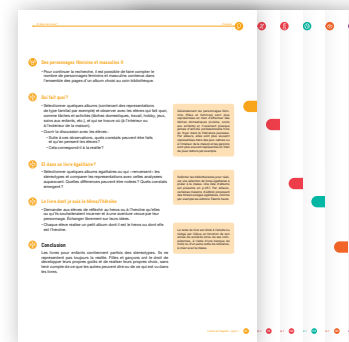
Des personnages féminins et masculins ?

• Pour continuer la recherche, il est possible de faire compter le nombre de personnages féminins et masculins au sein d'une l'ensemble des pages d'un album choisi ou son bibliothèque.

Du fait que?

• Sélectionner quelques albums (contenant des représentations de type familial par exemple) et observer avec les élèves qui fait quoi, comme tâches et activités (tâches domestiques, travail, hobby, jeux, soins aux enfants, etc.), et que se trouve où (à l'intérieur ou à l'extérieur de la maison).

• Ouvrir la discussion avec les élèves :
– Suite à ces observations, quels constats peuvent être faits et qu'en pensent les élèves ?
– Cela correspond-il à la réalité ?

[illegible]

Et dans un livre égalitaire?

• Sélectionner quelques albums égalitaires ou qui « renversent » les stéréotypes et comparer les représentations avec celles analysées auparavant. Quelles différences peuvent être notées ? Quels constats émergent ?

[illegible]

Le livre dont je suis le héros/l'héroïne

• Demander aux élèves de réfléchir au héros ou à l'héroïne qu'elles ou qu'ils souhaiteraient incarner et à une aventure vécue par leur personnage. Échanger librement sur leurs idées.

• Chaque élève réalise un petit album dont il est le héros ou dont elle est l'héroïne.

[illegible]

Conclusion

Les livres pour enfants contiennent parfois des stéréotypes. Ils ne représentent pas toujours la réalité. Filles et garçons ont le droit de développer leurs propres goûts et de réaliser leurs propres choix, sans tenir compte de ce que les autres peuvent dire ou de ce qui est souvent représenté dans les livres.